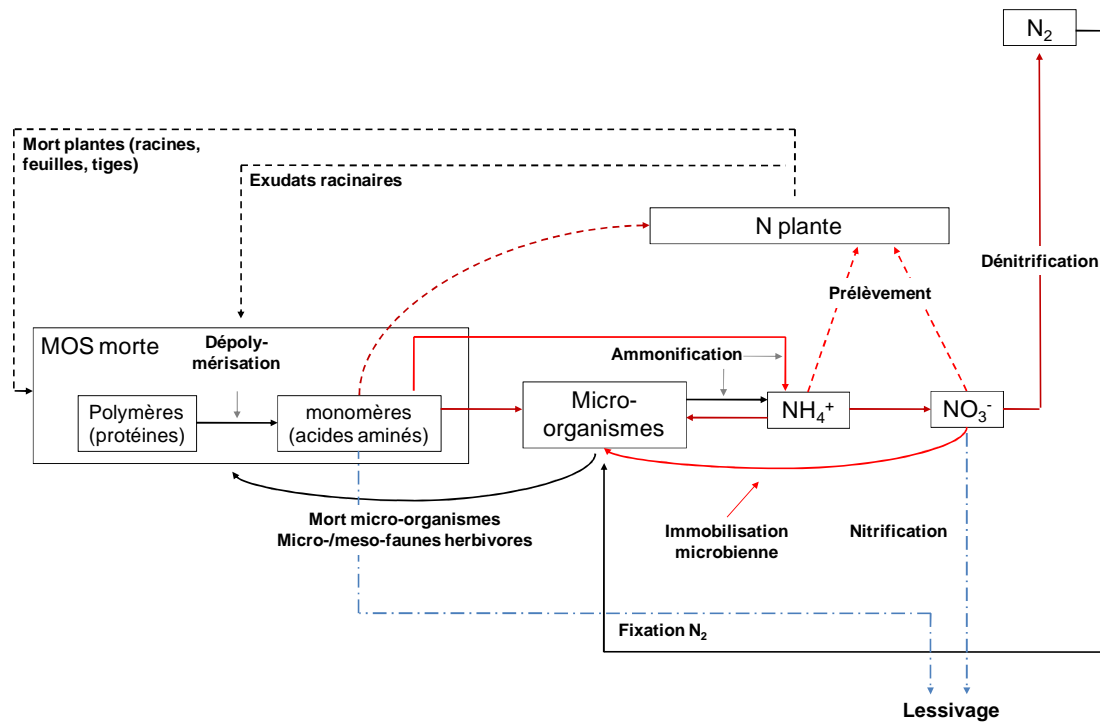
$N_2$

Mort plantes (racines, feuilles, tiges)

Exudats racinaires

N plante

Dénitrification

Prélèvement

MOS morte

Dépolymérisation

Ammonification

Polymères (protéines)

monomères (acides aminés)

Micro-organismes

$NH_4^+$

$NO_3^-$

Mort micro-organismes
Micro-/meso-faunes herbivores

Immobilisation microbienne

Nitrification

Fixation $N_2$

Lessivage